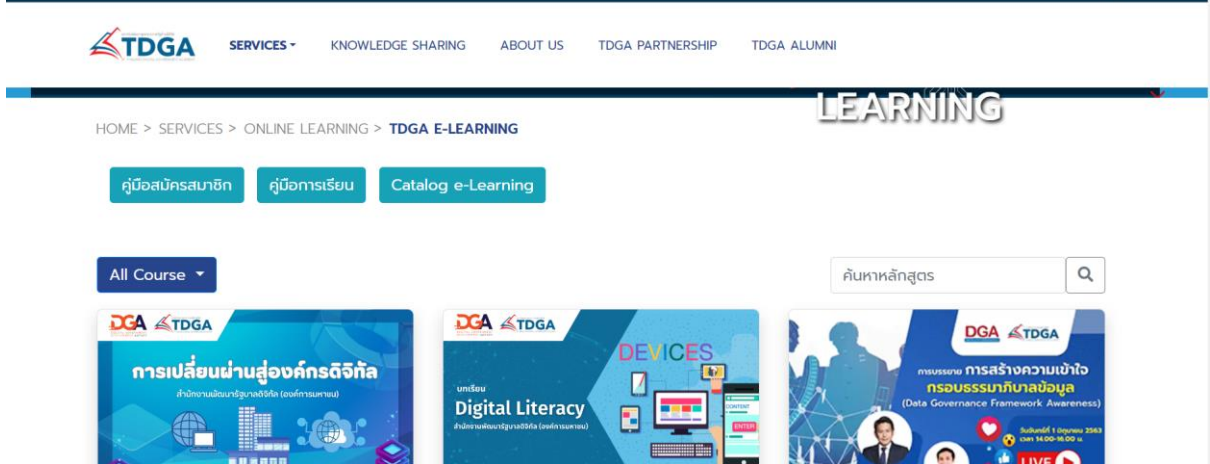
TDGA SERVICES KNOWLEDGE SHARING ABOUT US TDGA PARTNERSHIP TDGA ALUMNI

LEARNING

HOME > SERVICES > ONLINE LEARNING > TDGA E-LEARNING

คู่มือสมัครสมาชิก คู่มือการเรียน Catalog e-Learning

All Course

ค้นหาหลักสูตร

DGA TDGA
การเปลี่ยนผ่านสู่องค์กรดิจิทัล
สำนักงานพัฒนารัฐบาลดิจิทัล (องค์การมหาชน)

DGA TDGA
DEVICES
บทเรียน
Digital Literacy
สำนักงานพัฒนารัฐบาลดิจิทัล (องค์การมหาชน)
CONTENT
ENTER

DGA TDGA
การบรรยาย การสร้างความเข้าใจ
กรอบธรรมาภิบาลข้อมูล
(Data Governance Framework Awareness)
วันจันทร์ที่ 1 มิถุนายน 2563
เวลา 14.00-16.00 น.
LIVE